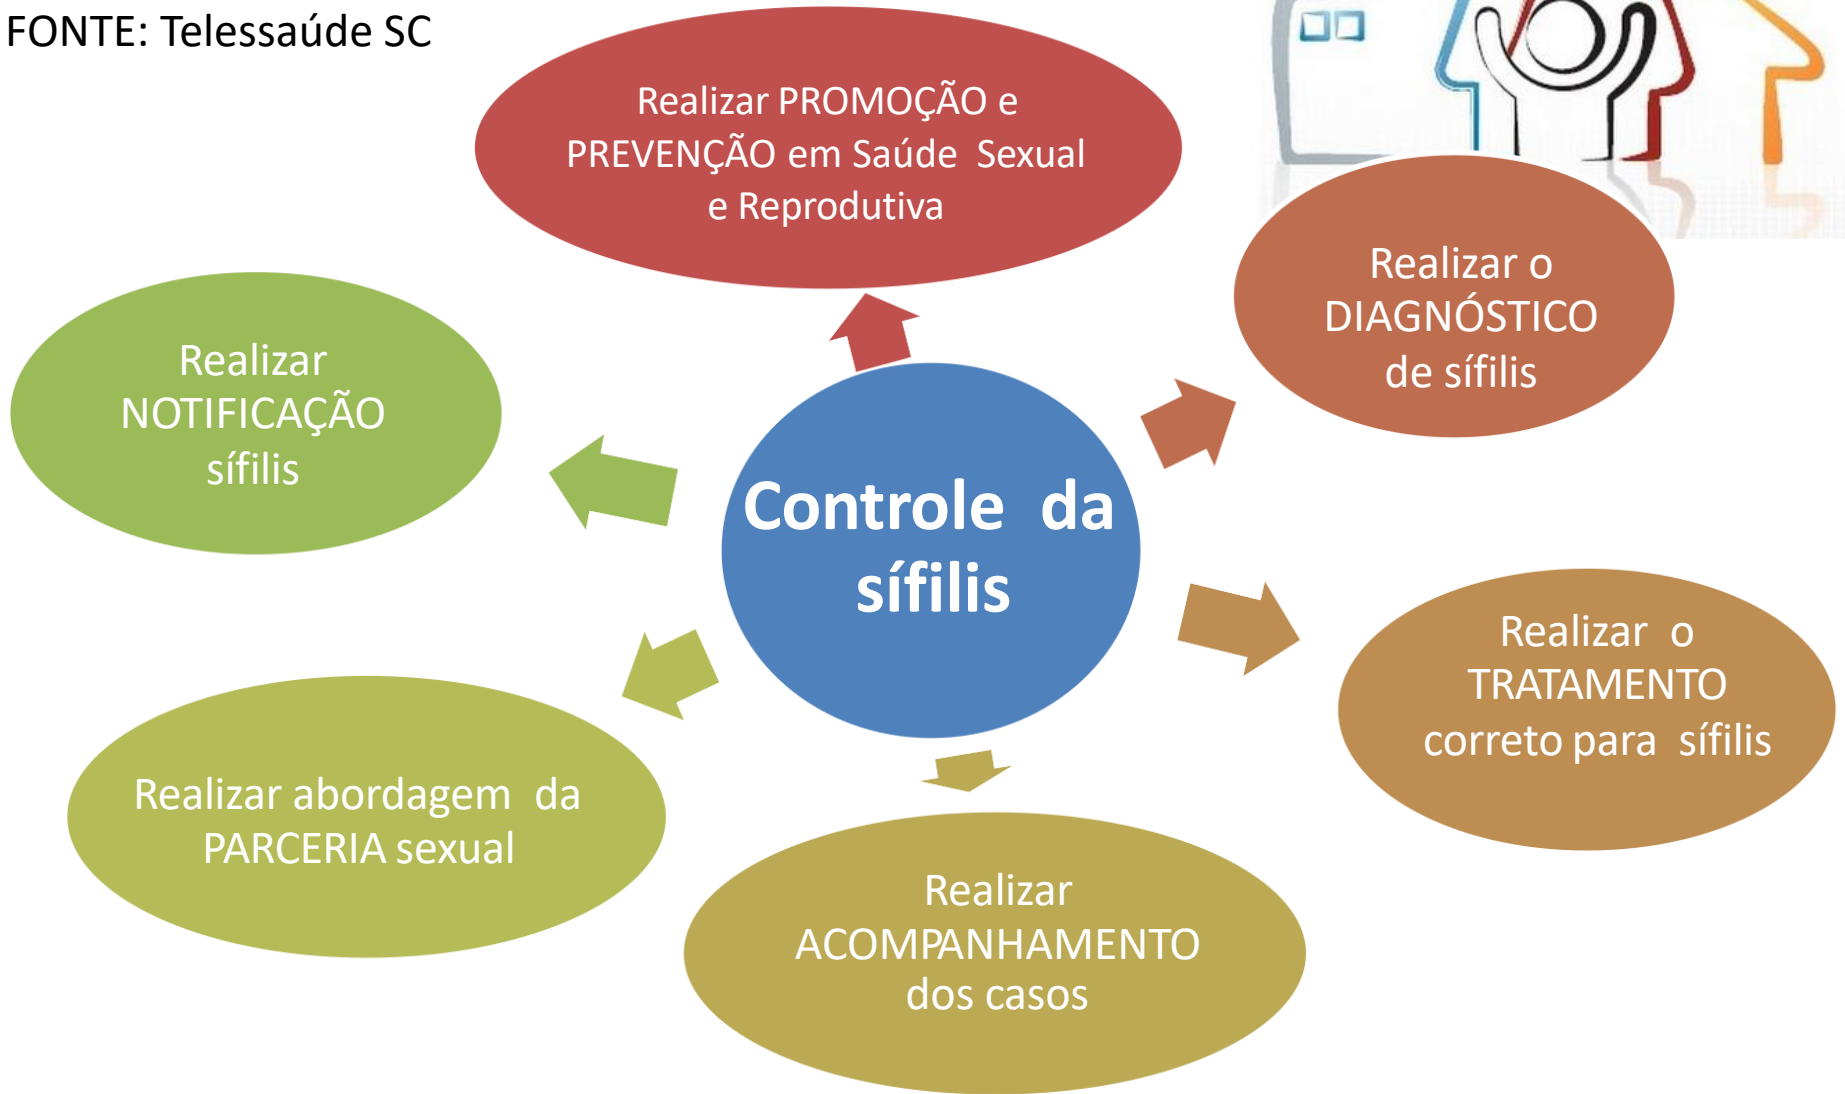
FONTE: Telessaúde SC

Realizar PROMOÇÃO e PREVENÇÃO em Saúde Sexual e Reprodutiva

Realizar o DIAGNÓSTICO de sífilis

Realizar NOTIFICAÇÃO sífilis

Controle da sífilis

Realizar o TRATAMENTO correto para sífilis

Realizar abordagem da PARCERIA sexual

Realizar ACOMPANHAMENTO dos casos